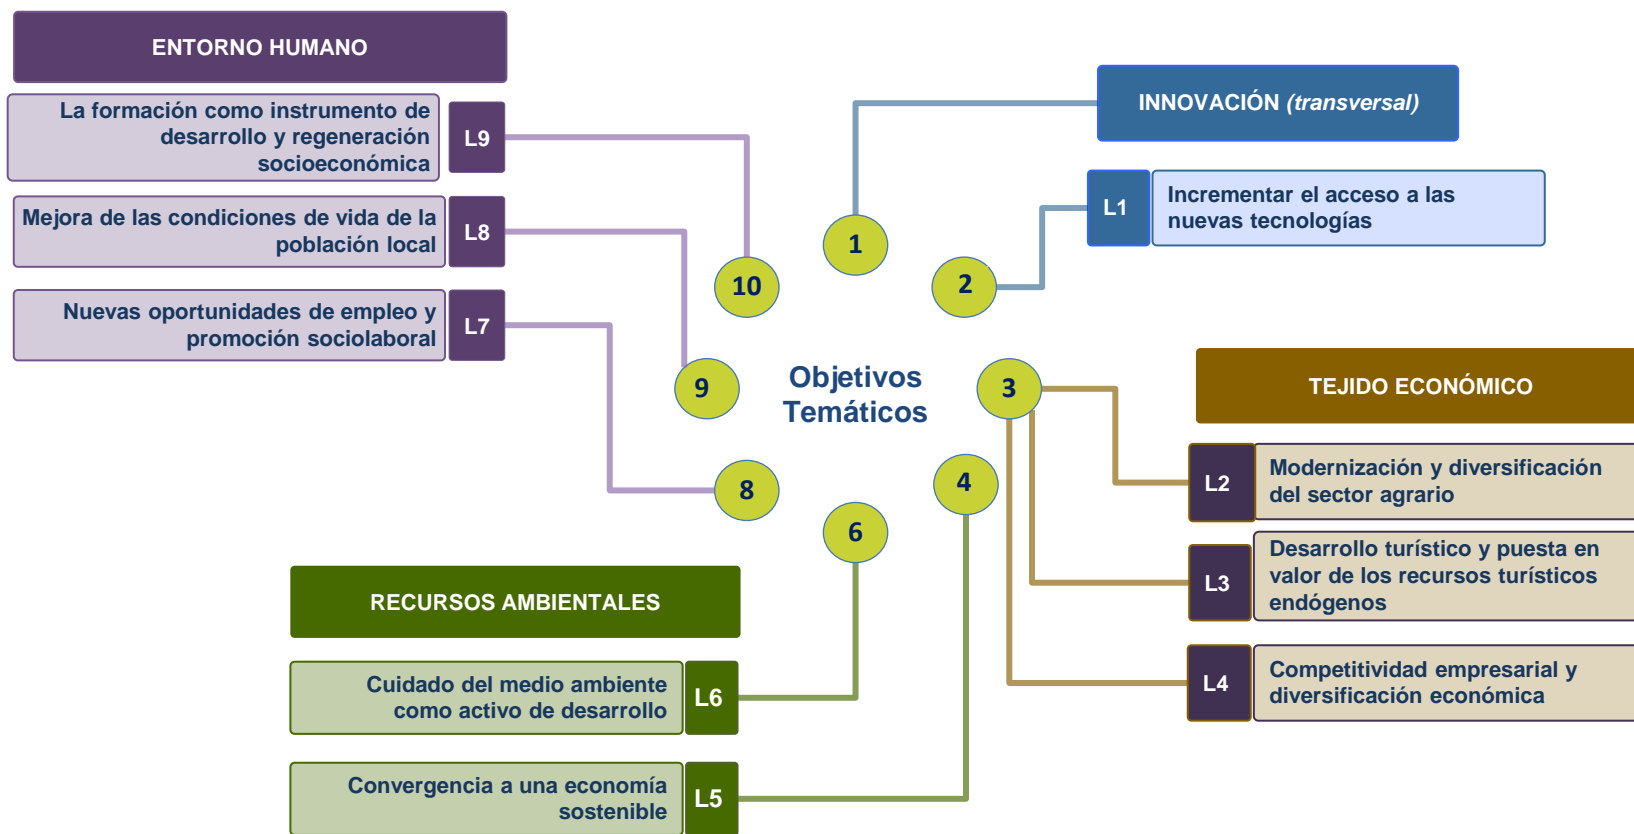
ENTORNO HUMANO

La formación como instrumento de desarrollo y regeneración socioeconómica
L9

Mejora de las condiciones de vida de la población local
L8

Nuevas oportunidades de empleo y promoción sociolaboral
L7

INNOVACIÓN (transversal)

L1
Incrementar el acceso a las nuevas tecnologías

1
2
10
9
Objetivos Temáticos
3
8
4
6

TEJIDO ECONÓMICO

L2
Modernización y diversificación del sector agrario

L3
Desarrollo turístico y puesta en valor de los recursos turísticos endógenos

L4
Competitividad empresarial y diversificación económica

RECURSOS AMBIENTALES

Cuidado del medio ambiente como activo de desarrollo
L6

Convergencia a una economía sostenible
L5